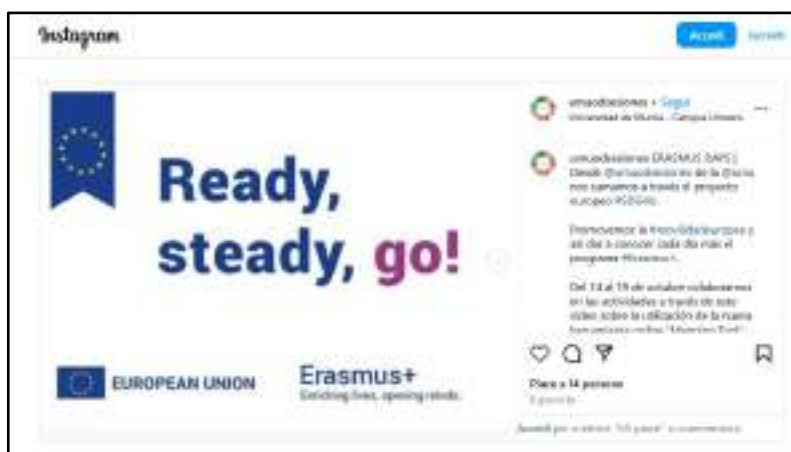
Instagram

Accedi Iscriviti

Ready, steady, go!

EUROPEAN UNION

Erasmus+
Enriching lives, opening minds.

umucdobaciones • Segui
Universidad de Murcia - Campus Universitario

umucdobaciones ERASMUS DAYS | Desde @umucdobaciones de la @ucm nos sumamos a través el proyecto europeo #SEGAN.

Promovemos la #movilidadeuropea y así dar a conocer cada día más el programa #Erasmus+.

Del 14 al 19 de octubre colaboramos en las actividades a través de este vídeo sobre la utilización de la nueva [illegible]

Piace a 14 persone
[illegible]

Accedi per mettere "Mi piace" o commentare.